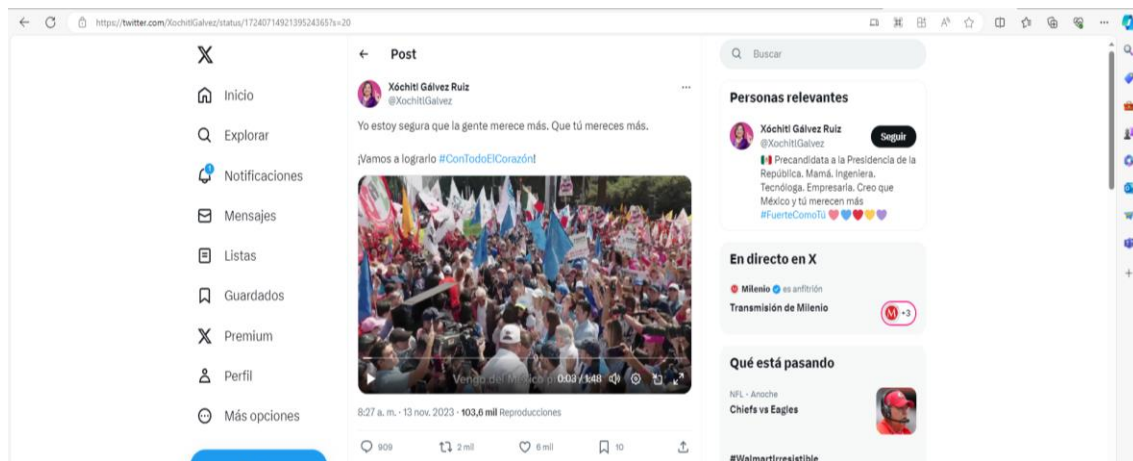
https://twitter.com/XochitlGalvez/status/1724071492139524365?s=20

X

Inicio

Explorar

Notificaciones

Mensajes

Listas

Guardados

Premium

Perfil

Más opciones

Post

Xóchitl Gálvez Ruiz
@XochitlGalvez

Yo estoy segura que la gente merece más. Que tú mereces más.

¡Vamos a lograrlo #ConTodoElCorazón!

Vengo del México p 0:03 / 1:48

8:27 a. m. · 13 nov. 2023 · 103,6 mil Reproducciones

909 2 mil 6 mil 10

Buscar

Personas relevantes

Xóchitl Gálvez Ruiz
@XochitlGalvez
Seguir

Precandidata a la Presidencia de la República. Mamá. Ingeniera. Tecnóloga. Empresaria. Creo que México y tú merecen más #FuerteComoTú

En directo en X

Milenio es anfitrión
Transmisión de Milenio
+3

Qué está pasando

NFL · Anoche
Chiefs vs Eagles

#WalmartIrresistible